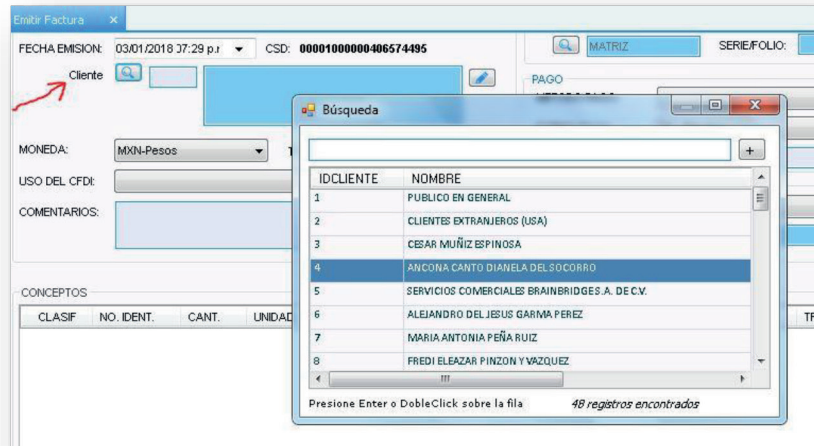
Emitir Factura ×

FECHA EMISION: 03/01/2018 07:29 p.r CSD: 00001000000406574495

MATRIZ SERIE/FOLIO:

Cliente

PAGO

MONEDA: MXN-Pesos

USO DEL CFDI:

COMENTARIOS:

CONCEPTOS

| CLASIF | NO. IDENT. | CANT. | UNIDAD |
|---|---|---|---|

Búsqueda

+

| IDCLIENTE | NOMBRE |
|---|---|
| 1 | PUBLICO EN GENERAL |
| 2 | CLIENTES EXTRANJEROS (USA) |
| 3 | CESAR MUÑIZ ESPINOSA |
| 4 | ANCONA CANTO DIANELA DEL SOCORRO |
| 5 | SERVICIOS COMERCIALES BRAINBRIDGE S.A. DE C.V. |
| 6 | ALEJANDRO DEL JESUS GARMA PEREZ |
| 7 | MARIA ANTONIA PEÑA RUIZ |
| 8 | FREDI ELEAZAR PINZON Y VAZQUEZ |

Presione Enter o DobleClick sobre la fila 48 registros encontrados